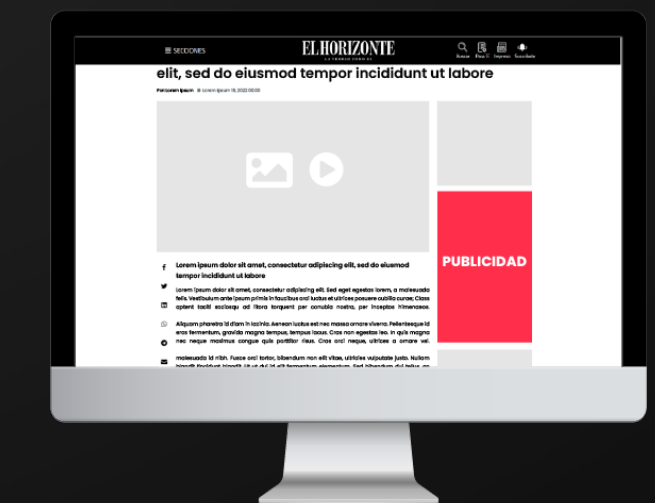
☰ SECCIONES

EL HORIZONTE

LA VERDAD COMO ES

Buscar Plan G Impreso Suscríbete

elit, sed do eiusmod tempor incididunt ut labore

Por Lorem Ipsum Lorem ipsum 15, 2022 00:00

PUBLICIDAD

Lorem ipsum dolor sit amet, consectetur adipiscing elit, sed do eiusmod tempor incididunt ut labore

Lorem ipsum dolor sit amet, consectetur adipiscing elit. Sed eget egestas lorem, a malesuada felis. Vestibulum ante ipsum primis in faucibus orci luctus et ultrices posuere cubilia curae; Class aptent taciti sociosqu ad litora torquent per conubia nostra, per inceptos himenaeos.

Aliquam pharetra id diam in lacinia. Aenean luctus est nec massa ornare viverra. Pellentesque id eros fermentum, gravida magna tempus, tempus lacus. Cras non egestas leo. In quis magna nec neque maximus congue quis porttitor risus. Cras orci neque, ultrices a ornare vel,

malesuada id nibh. Fusce orci tortor, bibendum non elit vitae, ultricies vulputate justo. Nullam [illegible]